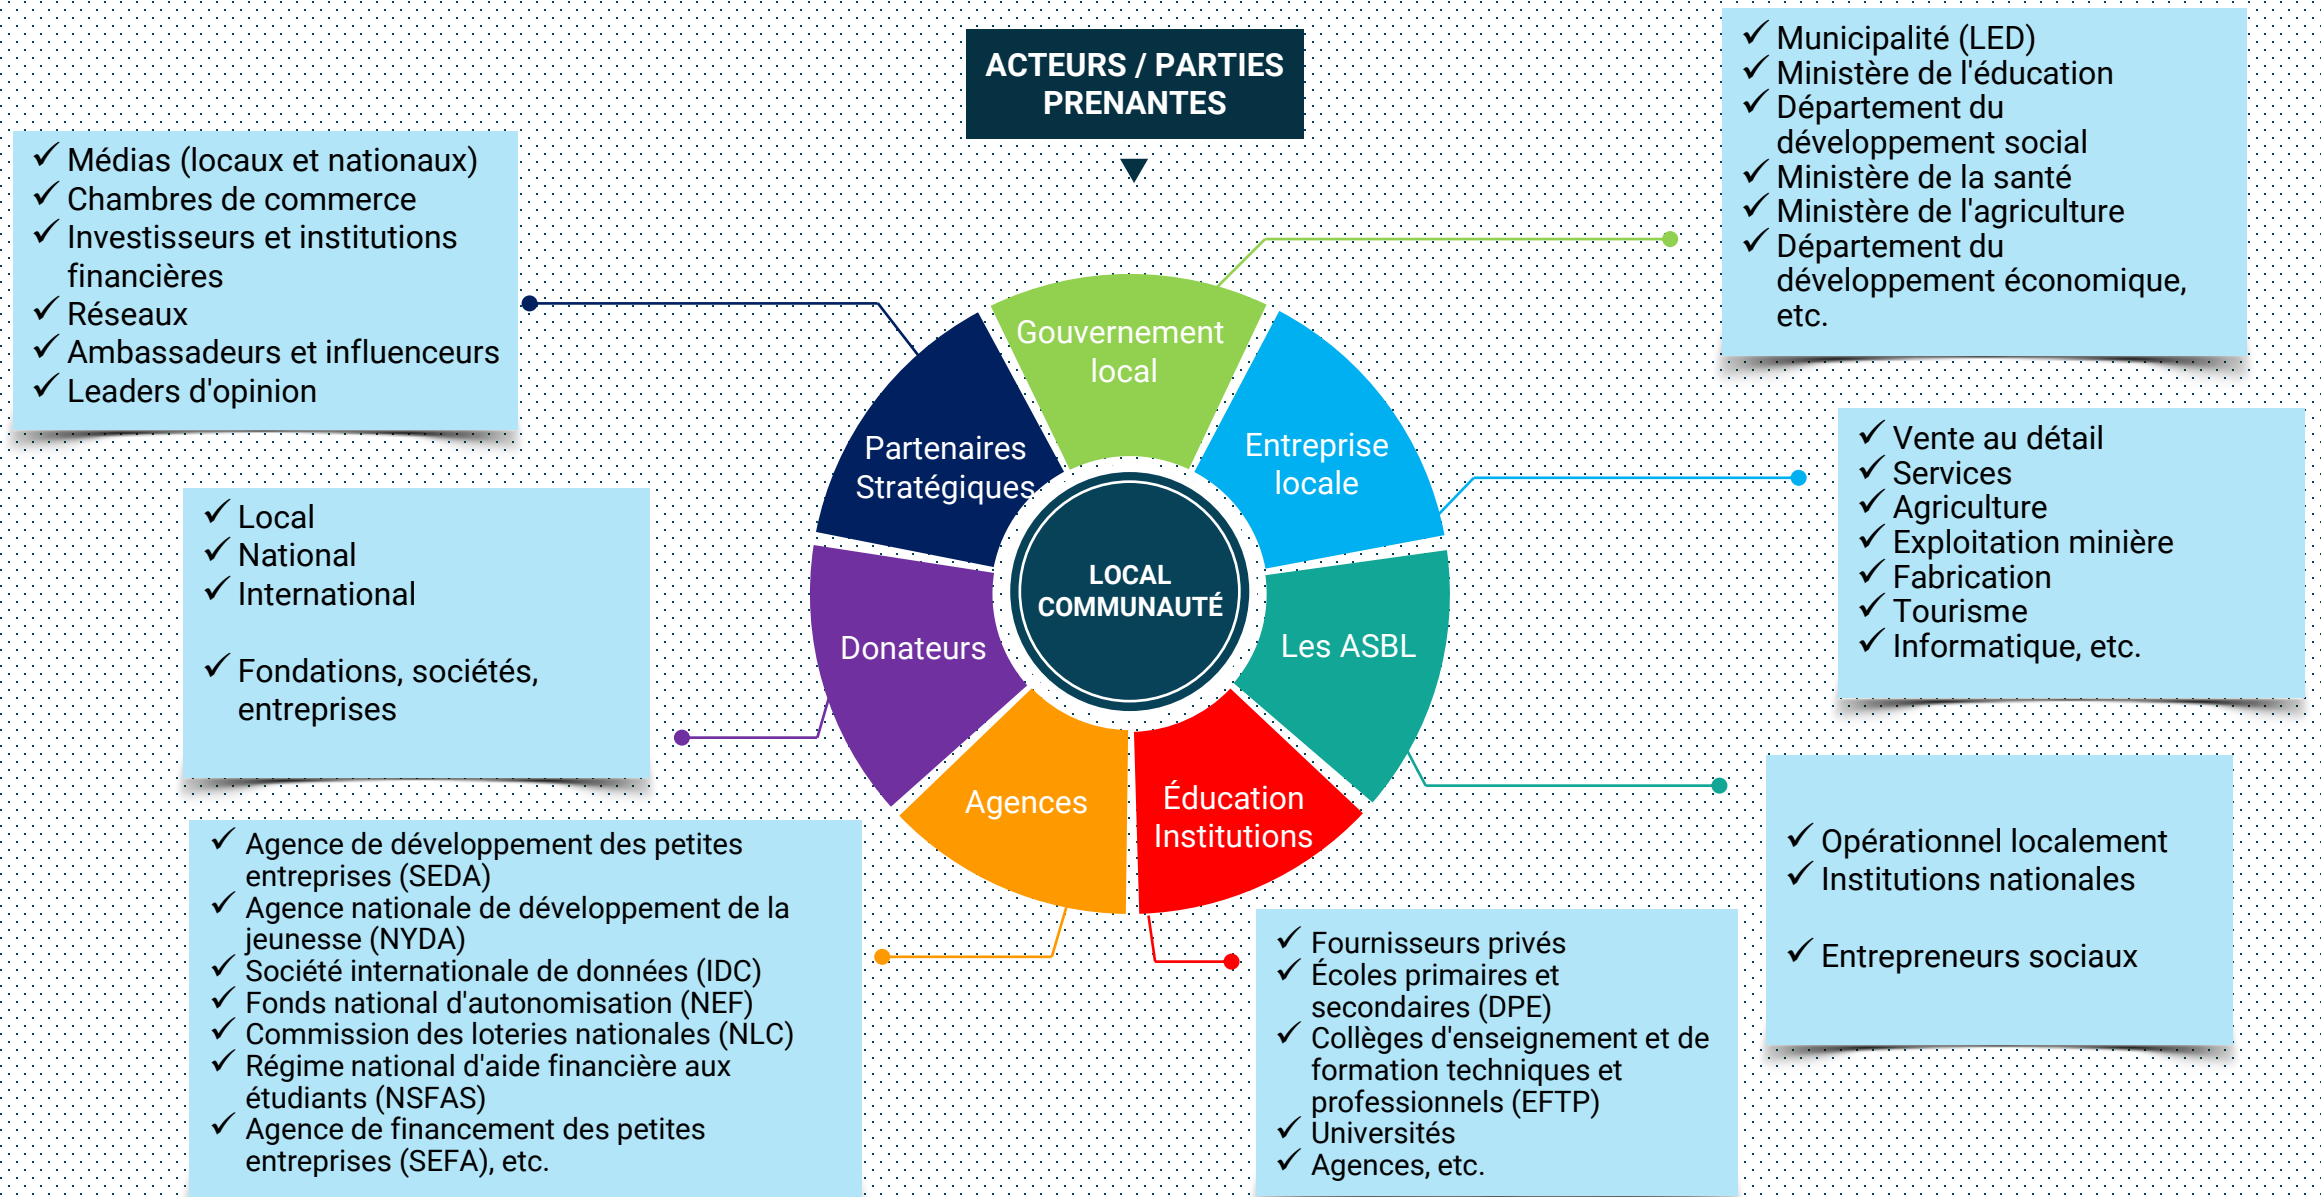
ACTEURS / PARTIES PRENANTES

✓ Médias (locaux et nationaux)
✓ Chambres de commerce
✓ Investisseurs et institutions financières
✓ Réseaux
✓ Ambassadeurs et influenceurs
✓ Leaders d'opinion

✓ Municipalité (LED)
✓ Ministère de l'éducation
✓ Département du développement social
✓ Ministère de la santé
✓ Ministère de l'agriculture
✓ Département du développement économique, etc.

Gouvernement local

Partenaires Stratégiques

Entreprise locale

LOCAL COMMUNAUTÉ

Donateurs

Les ASBL

Agences

Éducation Institutions

✓ Local
✓ National
✓ International

✓ Fondations, sociétés, entreprises

✓ Vente au détail
✓ Services
✓ Agriculture
✓ Exploitation minière
✓ Fabrication
✓ Tourisme
✓ Informatique, etc.

✓ Opérationnel localement
✓ Institutions nationales

✓ Entrepreneurs sociaux

✓ Agence de développement des petites entreprises (SEDA)
✓ Agence nationale de développement de la jeunesse (NYDA)
✓ Société internationale de données (IDC)
✓ Fonds national d'autonomisation (NEF)
✓ Commission des loteries nationales (NLC)
✓ Régime national d'aide financière aux étudiants (NSFAS)
✓ Agence de financement des petites entreprises (SEFA), etc.

✓ Fournisseurs privés
✓ Écoles primaires et secondaires (DPE)
✓ Collèges d'enseignement et de formation techniques et professionnels (EFTP)
✓ Universités
✓ Agences, etc.